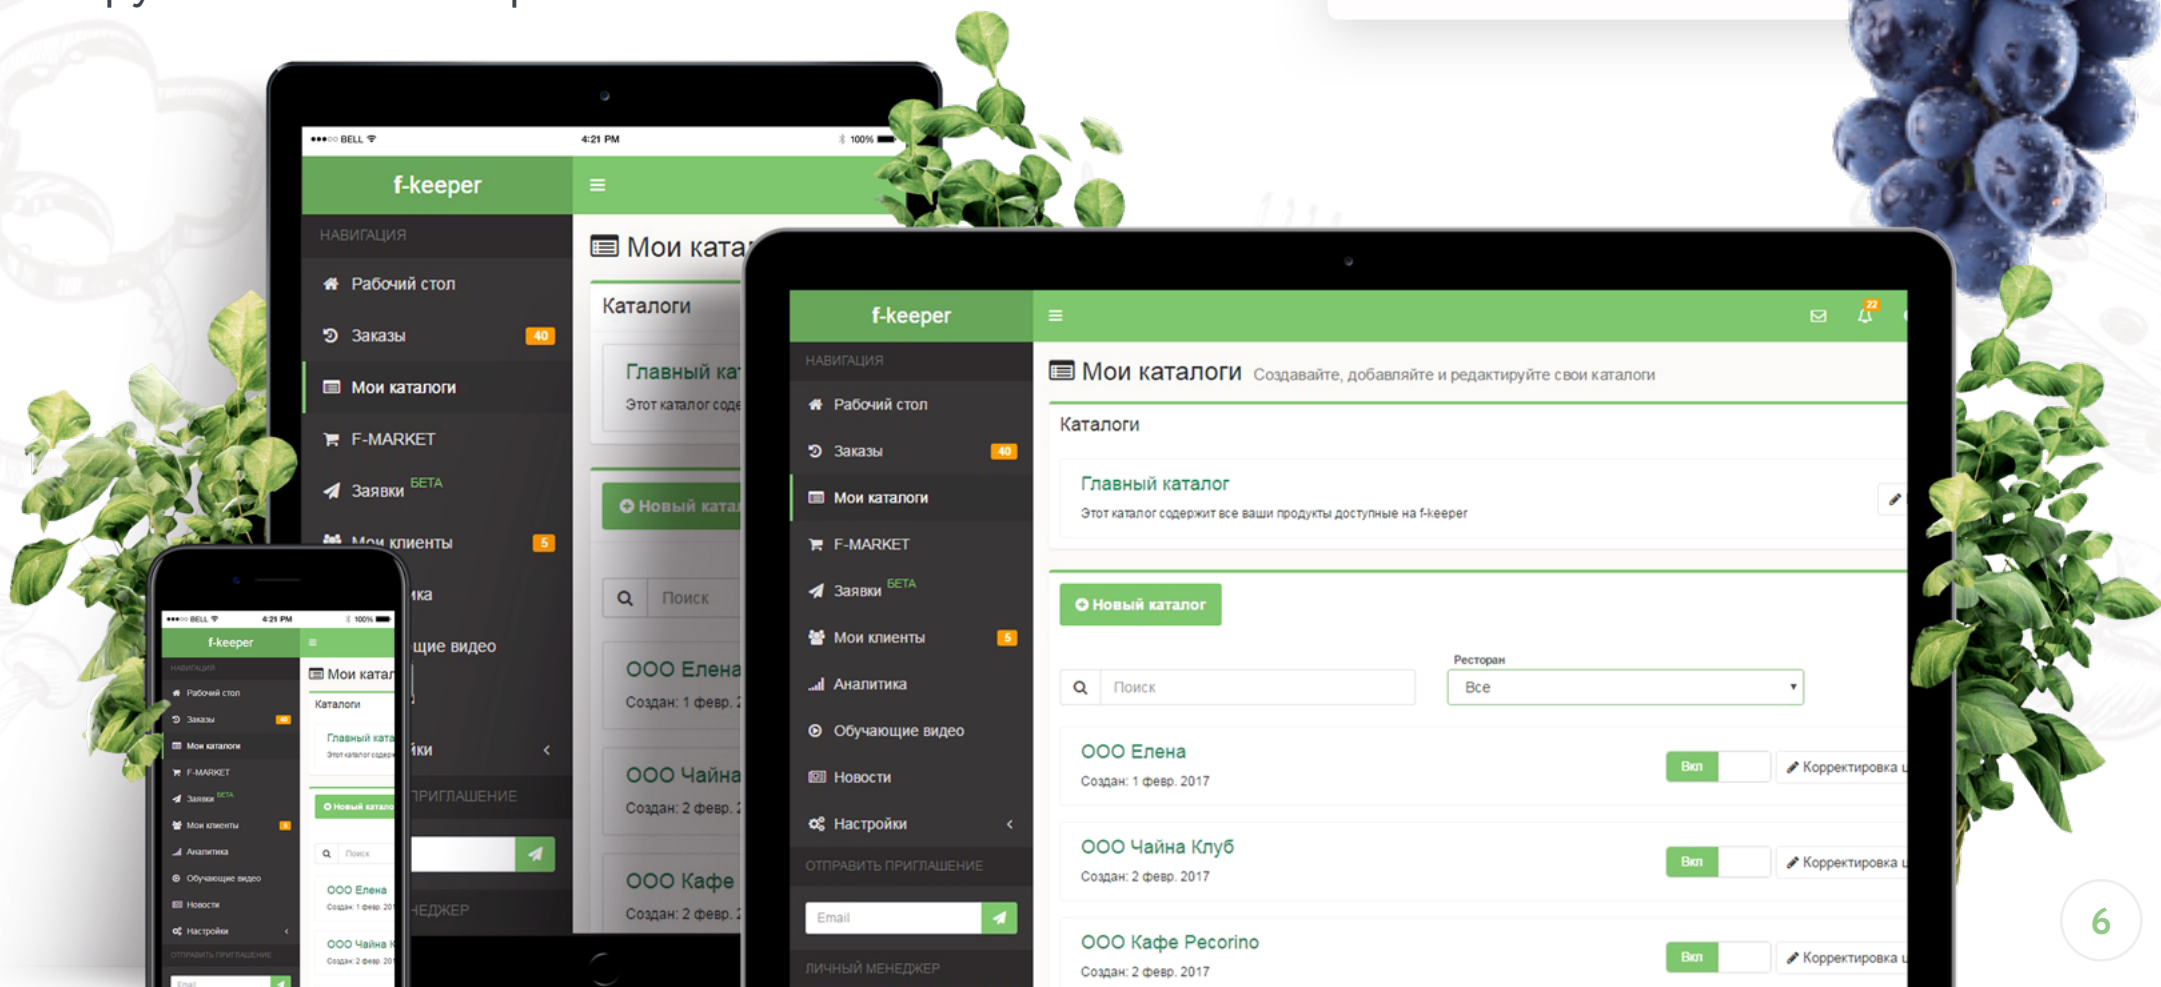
f-keeper
НАВИГАЦИЯ
Рабочий стол
Заказы 40
Мои каталоги
F-MARKET
Заявки БЕТА
Мои клиенты 5
Аналитика
Обучающие видео
Новости
Настройки
ОТПРАВИТЬ ПРИГЛАШЕНИЕ
Email
ЛИЧНЫЙ МЕНЕДЖЕР

Мои каталоги Создавайте, добавляйте и редактируйте свои каталоги
Каталоги
Главный каталог
Этот каталог содержит все ваши продукты доступные на f-keeper
Новый каталог
Поиск
Ресторан
Все
ООО Елена
Создан: 1 февр. 2017
Вкл
Корректировка
ООО Чайна Клуб
Создан: 2 февр. 2017
Вкл
Корректировка
ООО Кафе Pecorino
Создан: 2 февр. 2017
Вкл
Корректировка

6